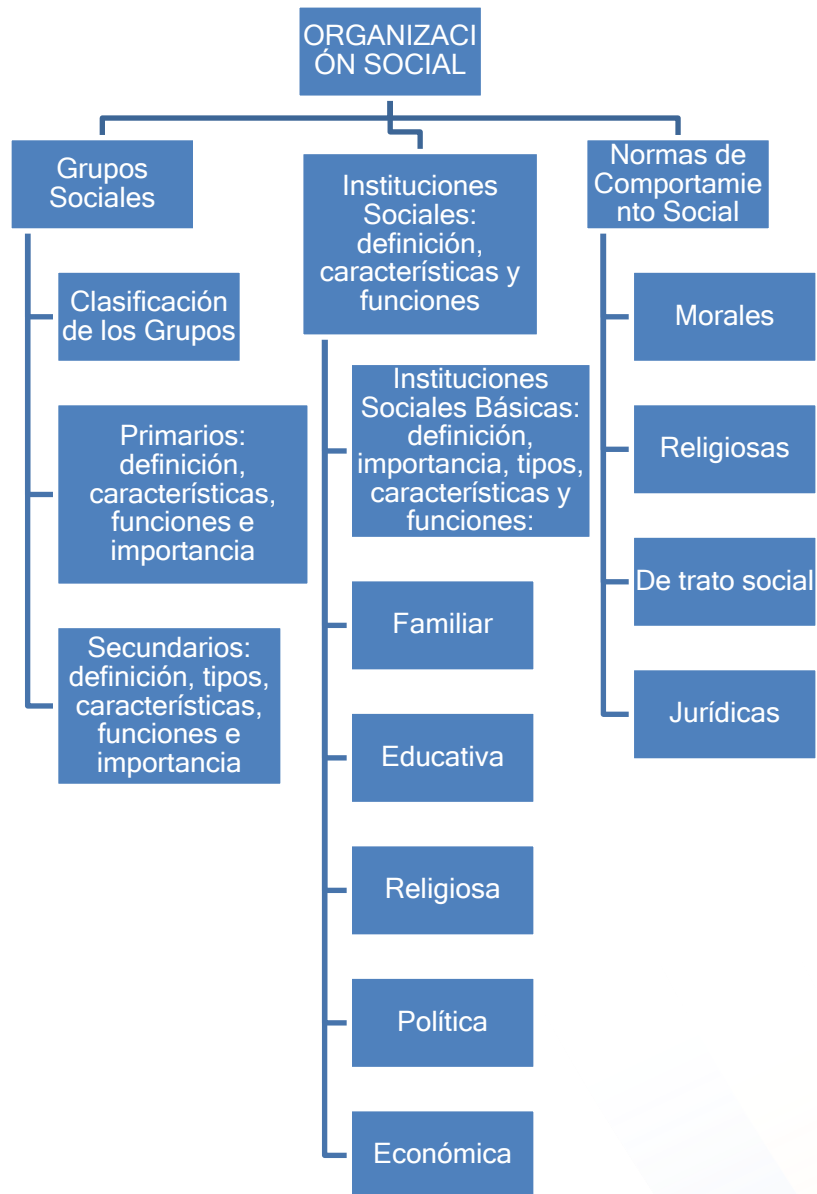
ORGANIZACIÓN SOCIAL

Grupos Sociales

Clasificación de los Grupos

Primarios: definición, características, funciones e importancia

Secundarios: definición, tipos, características, funciones e importancia

Instituciones Sociales: definición, características y funciones

Instituciones Sociales Básicas: definición, importancia, tipos, características y funciones:

Familiar

Educativa

Religiosa

Política

Económica

Normas de Comportamiento Social

Morales

Religiosas

De trato social

Jurídicas